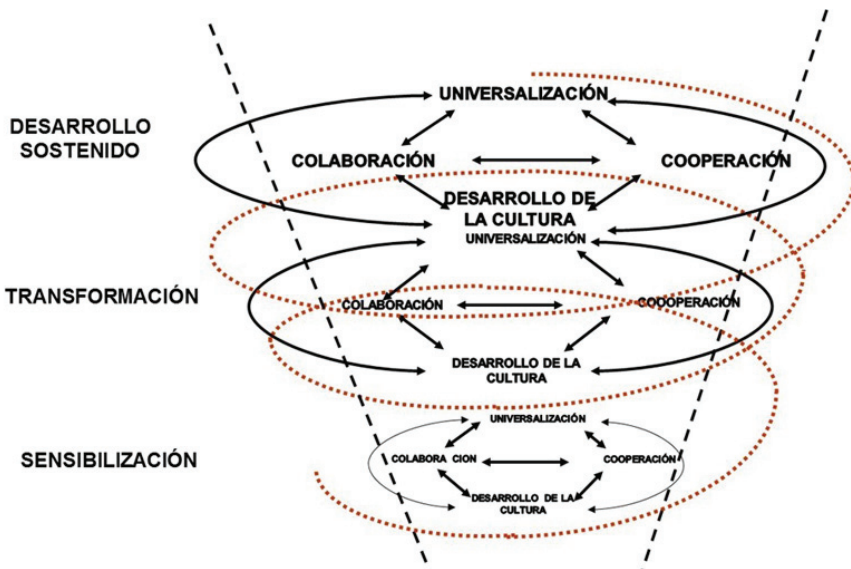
DESARROLLO SOSTENIDO

UNIVERSALIZACIÓN

COLABORACIÓN

COOPERACIÓN

DESARROLLO DE LA CULTURA

TRANSFORMACIÓN

UNIVERSALIZACIÓN

COLABORACIÓN

COOOPERACIÓN

DESARROLLO DE LA CULTURA

SENSIBILIZACIÓN

UNIVERSALIZACIÓN

COLABORA CION

COOPERACIÓN

DESARROLLO DE LA CULTURA